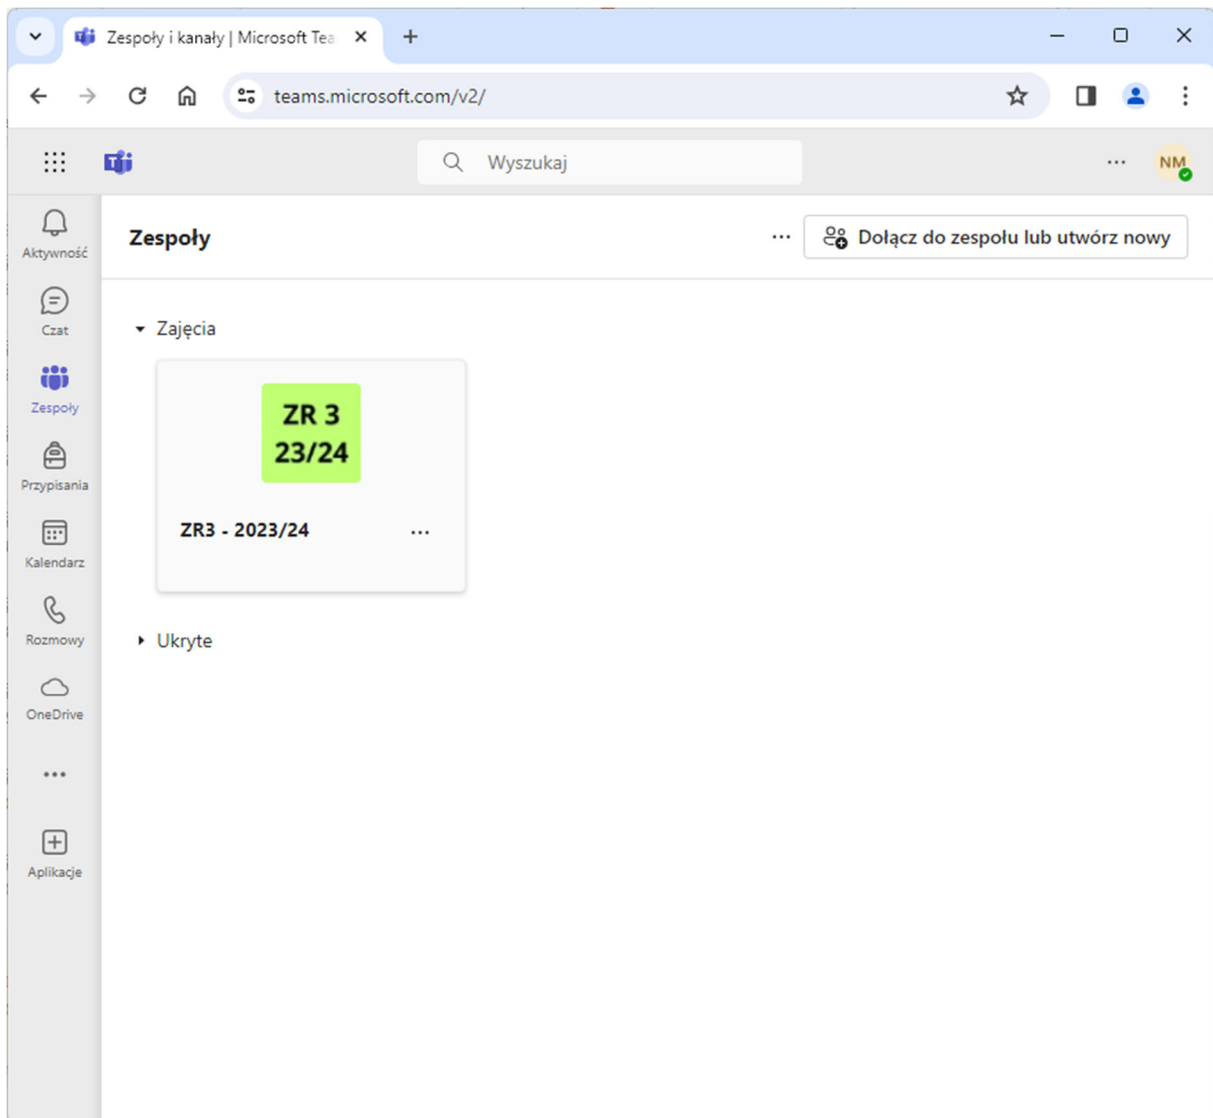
Zespoły i kanały | Microsoft Tea

teams.microsoft.com/v2/

Wyszukaj

NM

Aktywność

Czat

Zespoły

Przypisania

Kalendarz

Rozmowy

OneDrive

...

Aplikacje

Zespoły

...

Dołącz do zespołu lub utwórz nowy

Zajęcia

ZR 3
23/24

ZR3 - 2023/24

...

Ukryte